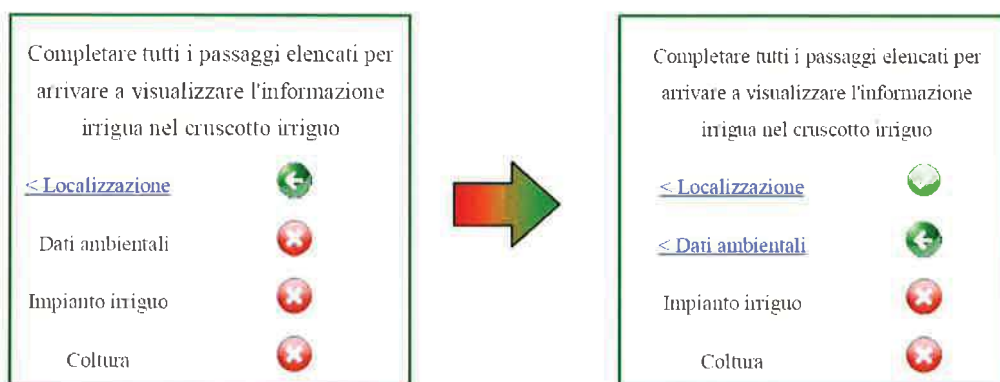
Completare tutti i passaggi elencati per arrivare a visualizzare l'informazione irrigua nel cruscotto irriguo

< Localizzazione

Dati ambientali

Impianto irriguo

Coltura

Completare tutti i passaggi elencati per arrivare a visualizzare l'informazione irrigua nel cruscotto irriguo

< Localizzazione

< Dati ambientali

Impianto irriguo

Coltura